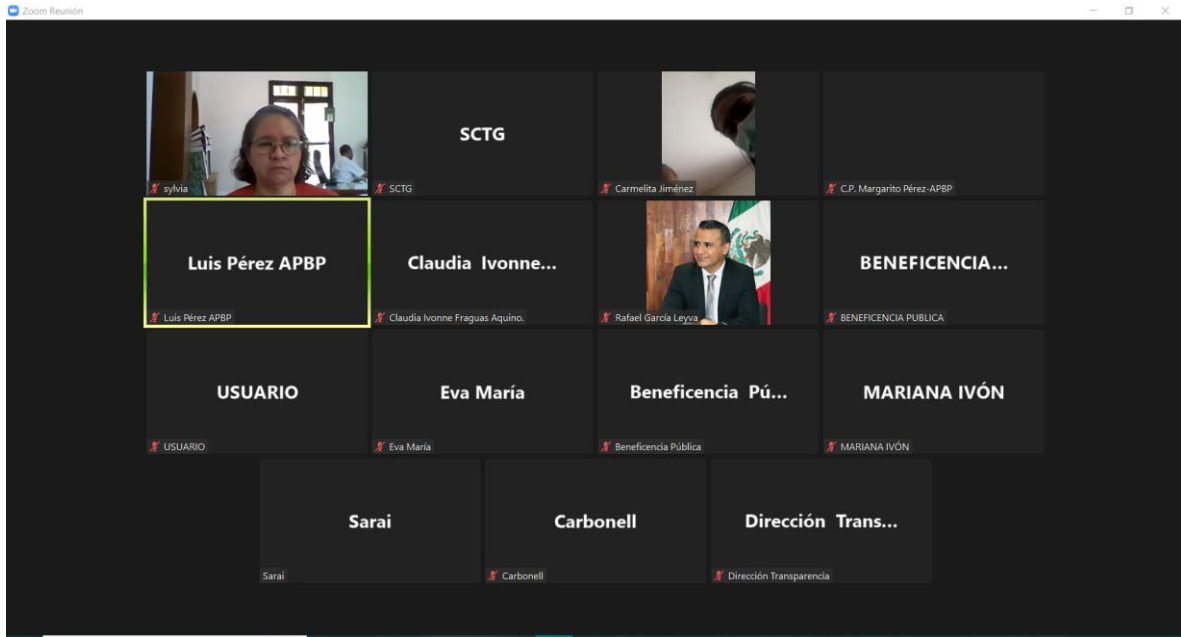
Zoom Reunión

sylvia

SCTG

SCTG

Carmelita Jiménez

C.P. Margarito Pérez-APBP

Luis Pérez APBP

Luis Pérez APBP

Claudia Ivonne...

Claudia Ivonne Fraguas Aquino.

Rafael García Leyva

BENEFICENCIA...

BENEFICENCIA PUBLICA

USUARIO

USUARIO

Eva María

Eva María

Beneficencia Pú...

Beneficencia Pública

MARIANA IVÓN

MARIANA IVÓN

Sarai

Sarai

Carbonell

Carbonell

Dirección Trans...

Dirección Transparencia